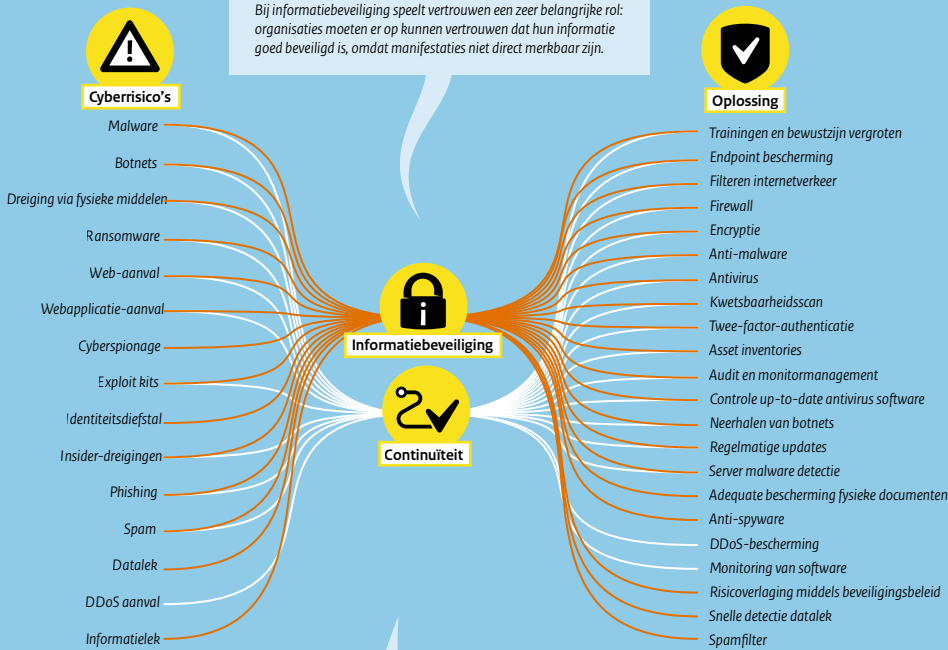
Bij informatiebeveiliging speelt vertrouwen een zeer belangrijke rol: organisaties moeten er op kunnen vertrouwen dat hun informatie goed beveiligd is, omdat manifestaties niet direct merkbaar zijn.

Cyberrisico's

Malware
Botnets
Dreiging via fysieke middelen
Ransomware
Web-aanval
Webapplicatie-aanval
Cyberspionage
Exploit kits
Identiteitsdiefstal
Insider-dreigingen
Phishing
Spam
Datalek
DDoS aanval
Informatielek

Informatiebeveiliging

Continuïteit

Oplossing

Trainingen en bewustzijn vergroten
Endpoint bescherming
Filteren internetverkeer
Firewall
Encryptie
Anti-malware
Antivirus
Kwetsbaarheidsscan
Twee-factor-authenticatie
Asset inventories
Audit en monitormanagement
Controle up-to-date antivirus software
Neerhalen van botnets
Regelmatige updates
Server malware detectie
Adequate bescherming fysieke documenten
Anti-spyware
DDoS-bescherming
Monitoring van software
Risicoverlaging middels beveiligingsbeleid
Snelle detectie datalek
Spamfilter